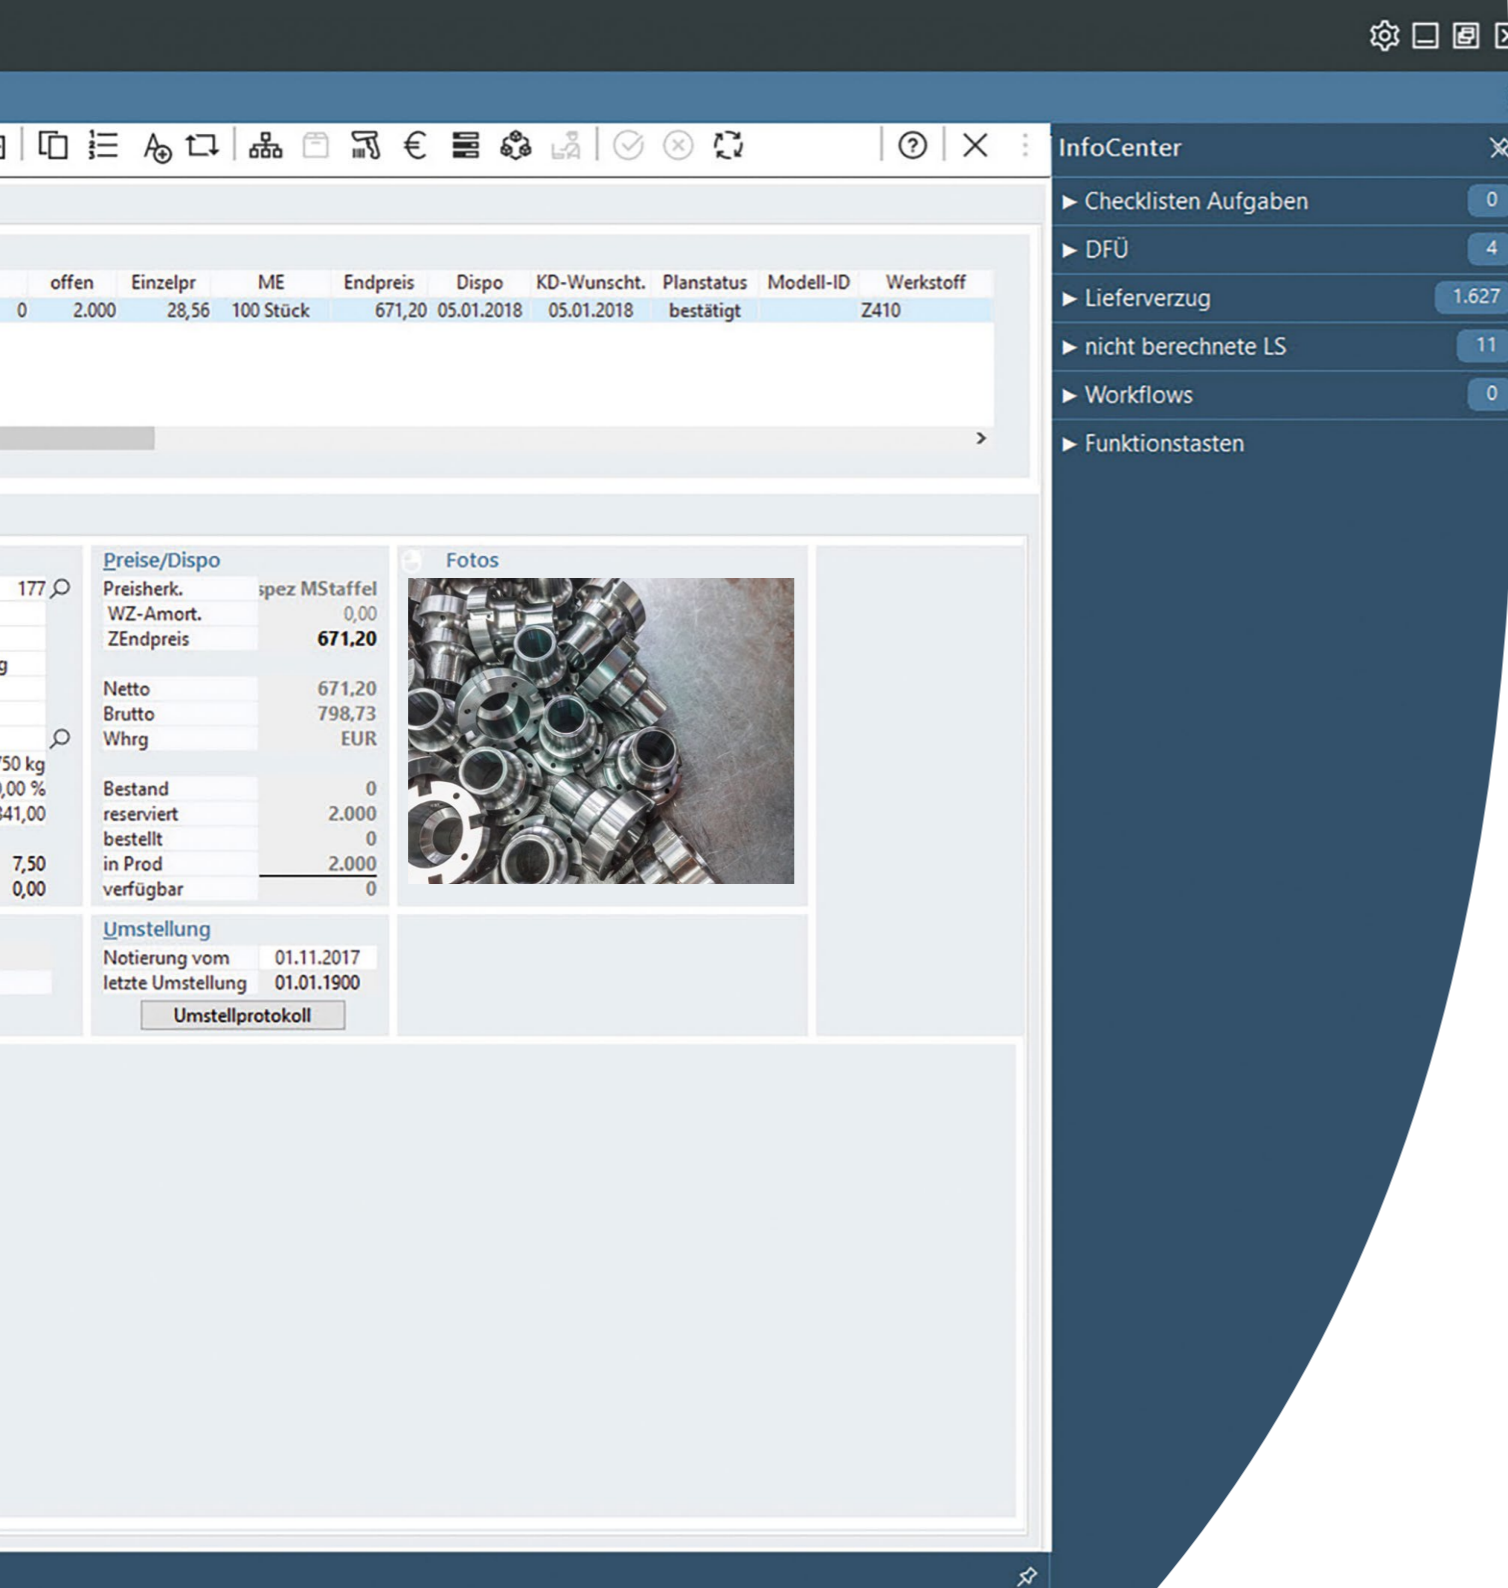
InfoCenter

▶ Checklisten Aufgaben 0
▶ DFÜ 4
▶ Lieferverzug 1.627
▶ nicht berechnete LS 11
▶ Workflows 0
▶ Funktionstasten

| | offen | Einzelpr | ME | Endpreis | Dispo | KD-Wunscht. | Planstatus | Modell-ID | Werkstoff |
|---|---|---|---|---|---|---|---|---|---|
| 0 | 2.000 | 28,56 | 100 Stück | 671,20 | 05.01.2018 | 05.01.2018 | bestätigt | | Z410 |

177
g
750 kg
,00 %
341,00
7,50
0,00

Preise/Dispo

| | |
|---|---|
| Preisherk. | spez MStaffel |
| WZ-Amort. | 0,00 |
| ZEndpreis | 671,20 |
| Netto | 671,20 |
| Brutto | 798,73 |
| Whrg | EUR |
| Bestand | 0 |
| reserviert | 2.000 |
| bestellt | 0 |
| in Prod | 2.000 |
| verfügbar | 0 |

Fotos

Umstellung

| | |
|---|---|
| Notierung vom | 01.11.2017 |
| letzte Umstellung | 01.01.1900 |

Umstellprotokoll